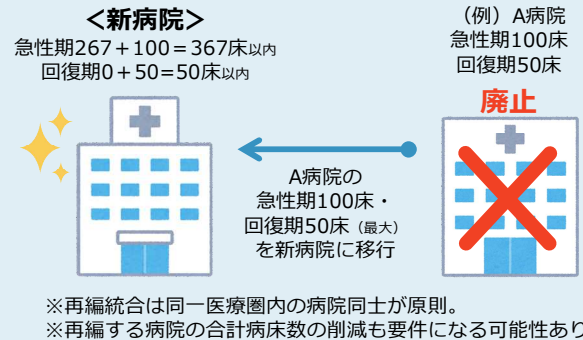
＜新病院＞
急性期267＋100＝367床以内
回復期0＋50＝50床以内

（例）A病院
急性期100床
回復期50床

廃止

A病院の
急性期100床・
回復期50床（最大）
を新病院に移行

※再編統合は同一医療圏内の病院同士が原則。
※再編する病院の合計病床数の削減も要件になる可能性あり